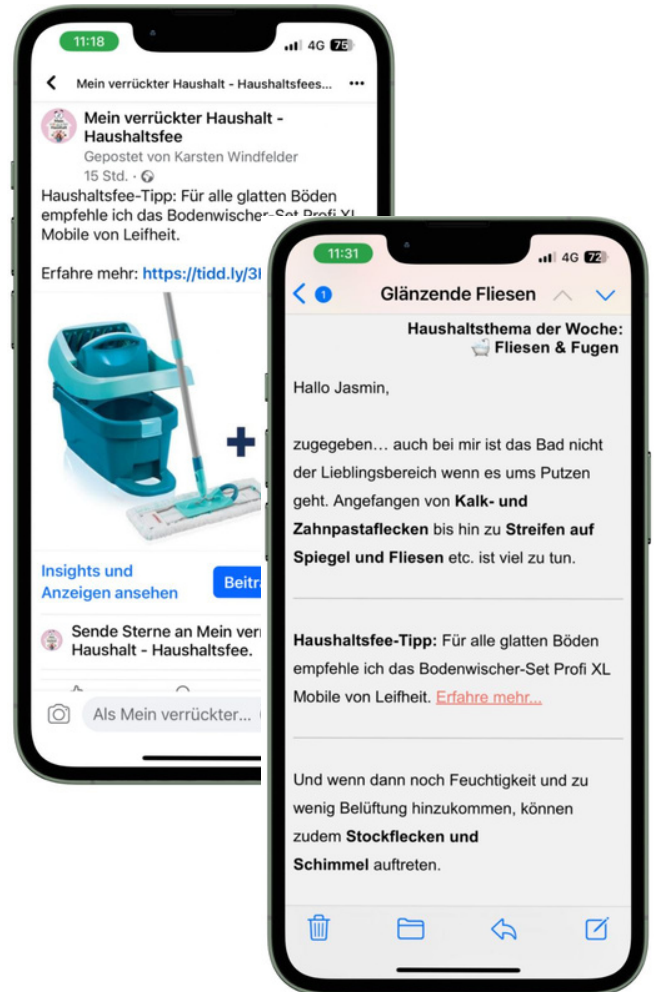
11:18

4G 75

Mein verrückter Haushalt - Haushaltsfees...

Mein verrückter Haushalt - Haushaltsfee

Gepostet von Karsten Windfelder

15 Std. ·

Haushaltsfee-Tipp: Für alle glatten Böden empfehle ich das Bodenwischer-Set Profi XL Mobile von Leifheit.

Erfahre mehr: https://tidd.ly/3l

Insights und Anzeigen ansehen

Beitr

Sende Sterne an Mein verr Haushalt - Haushaltsfee.

Als Mein verrückter...

11:31

4G 72

1

Glänzende Fliesen

Haushaltsthema der Woche: Fliesen & Fugen

Hallo Jasmin,

zugegeben… auch bei mir ist das Bad nicht der Lieblingsbereich wenn es ums Putzen geht. Angefangen von **Kalk- und Zahnpastaflecken** bis hin zu **Streifen auf Spiegel und Fliesen** etc. ist viel zu tun.

**Haushaltsfee-Tipp:** Für alle glatten Böden empfehle ich das Bodenwischer-Set Profi XL Mobile von Leifheit. Erfahre mehr...

Und wenn dann noch Feuchtigkeit und zu wenig Belüftung hinzukommen, können zudem **Stockflecken und Schimmel** auftreten.